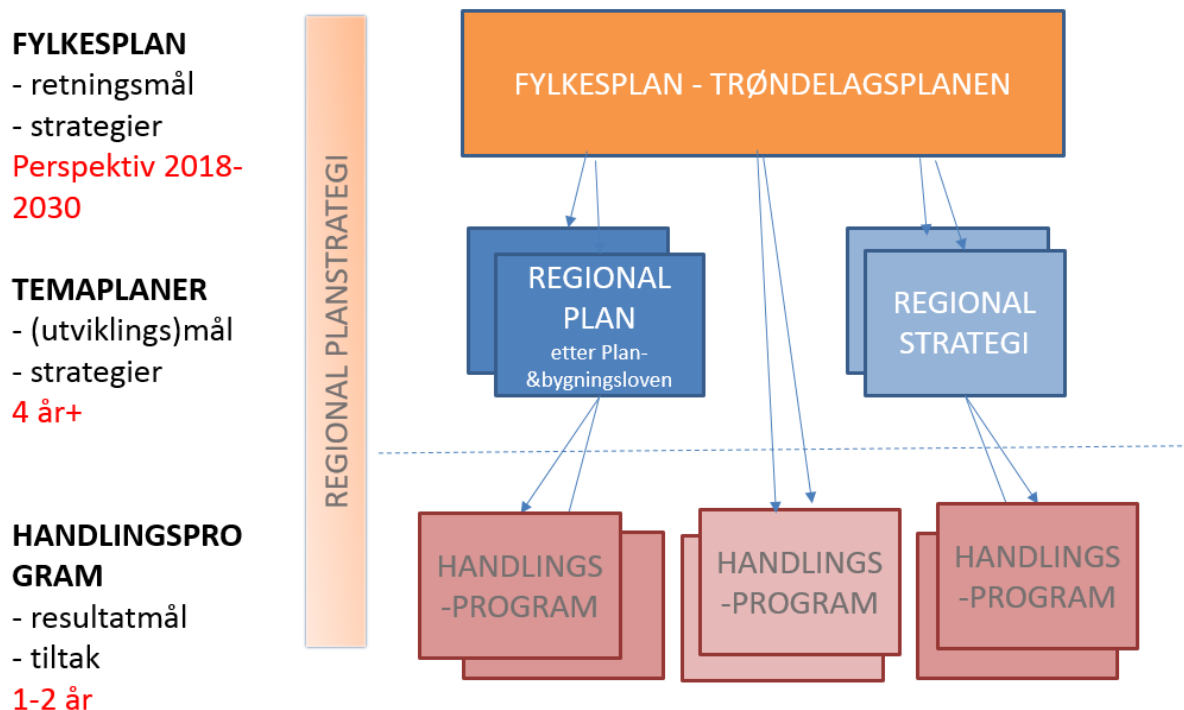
FYLKESPLAN
- retningsmål
- strategier
Perspektiv 2018-2030

TEMAPLANER
- (utviklings)mål
- strategier
4 år+

HANDLINGSPRO GRAM
- resultatmål
- tiltak
1-2 år

REGIONAL PLANSTRATEGI

FYLKESPLAN - TRØNDELAGSPLANEN

REGIONAL PLAN
etter Plan-&bygningsloven

REGIONAL STRATEGI

HANDLINGS-PROGRAM

HANDLINGS-PROGRAM

HANDLINGS-PROGRAM